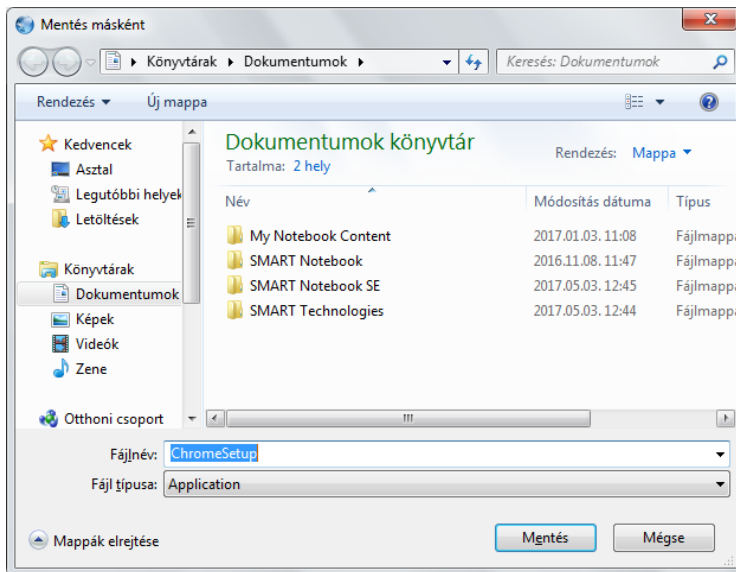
Mentés másként

Könyvtárak ▸ Dokumentumok ▸

Keresés: Dokumentumok

Rendezés ▾ Új mappa

Kedvencek
Asztal
Legutóbbi helyek
Letöltések

Könyvtárak
Dokumentumok
Képek
Videók
Zene

Otthoni csoport

Dokumentumok könyvtár
Tartalma: 2 hely

Rendezés: Mappa ▾

| Név | Módosítás dátuma | Típus |
|---|---|---|
| My Notebook Content | 2017.01.03. 11:08 | Fájlmappa |
| SMART Notebook | 2016.11.08. 11:47 | Fájlmappa |
| SMART Notebook SE | 2017.05.03. 12:45 | Fájlmappa |
| SMART Technologies | 2017.05.03. 12:44 | Fájlmappa |

Fájlnév: ChromeSetup
Fájl típusa: Application

Mappák elrejtése

Mentés
Mégse